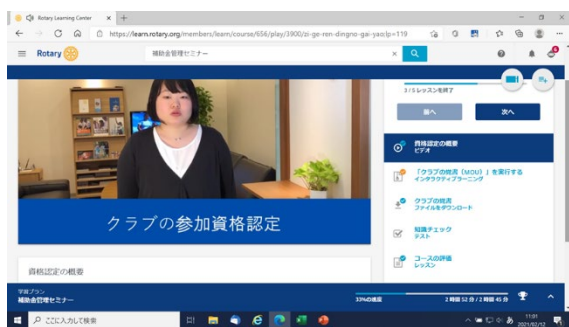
Rotary Learning Center × +

https://learn.rotary.org/members/learn/course/656/play/3900/zi-ge-ren-dingno-gai-yao;lp=119

Rotary

補助金管理セミナー

3/5 レッスンを終了

前へ

次へ

クラブの参加資格認定

資格認定の概要

資格認定の概要
ビデオ

「クラブの覚書（MOU）」を実行する
インタラクティブラーニング

クラブの覚書
ファイルをダウンロード

知識チェック
テスト

コースの評価
レッスン

学習プラン
補助金管理セミナー

33%の進捗

2 時間 52 分 / 2 時間 45 分

ここに入力して検索

11:01
2021/02/12